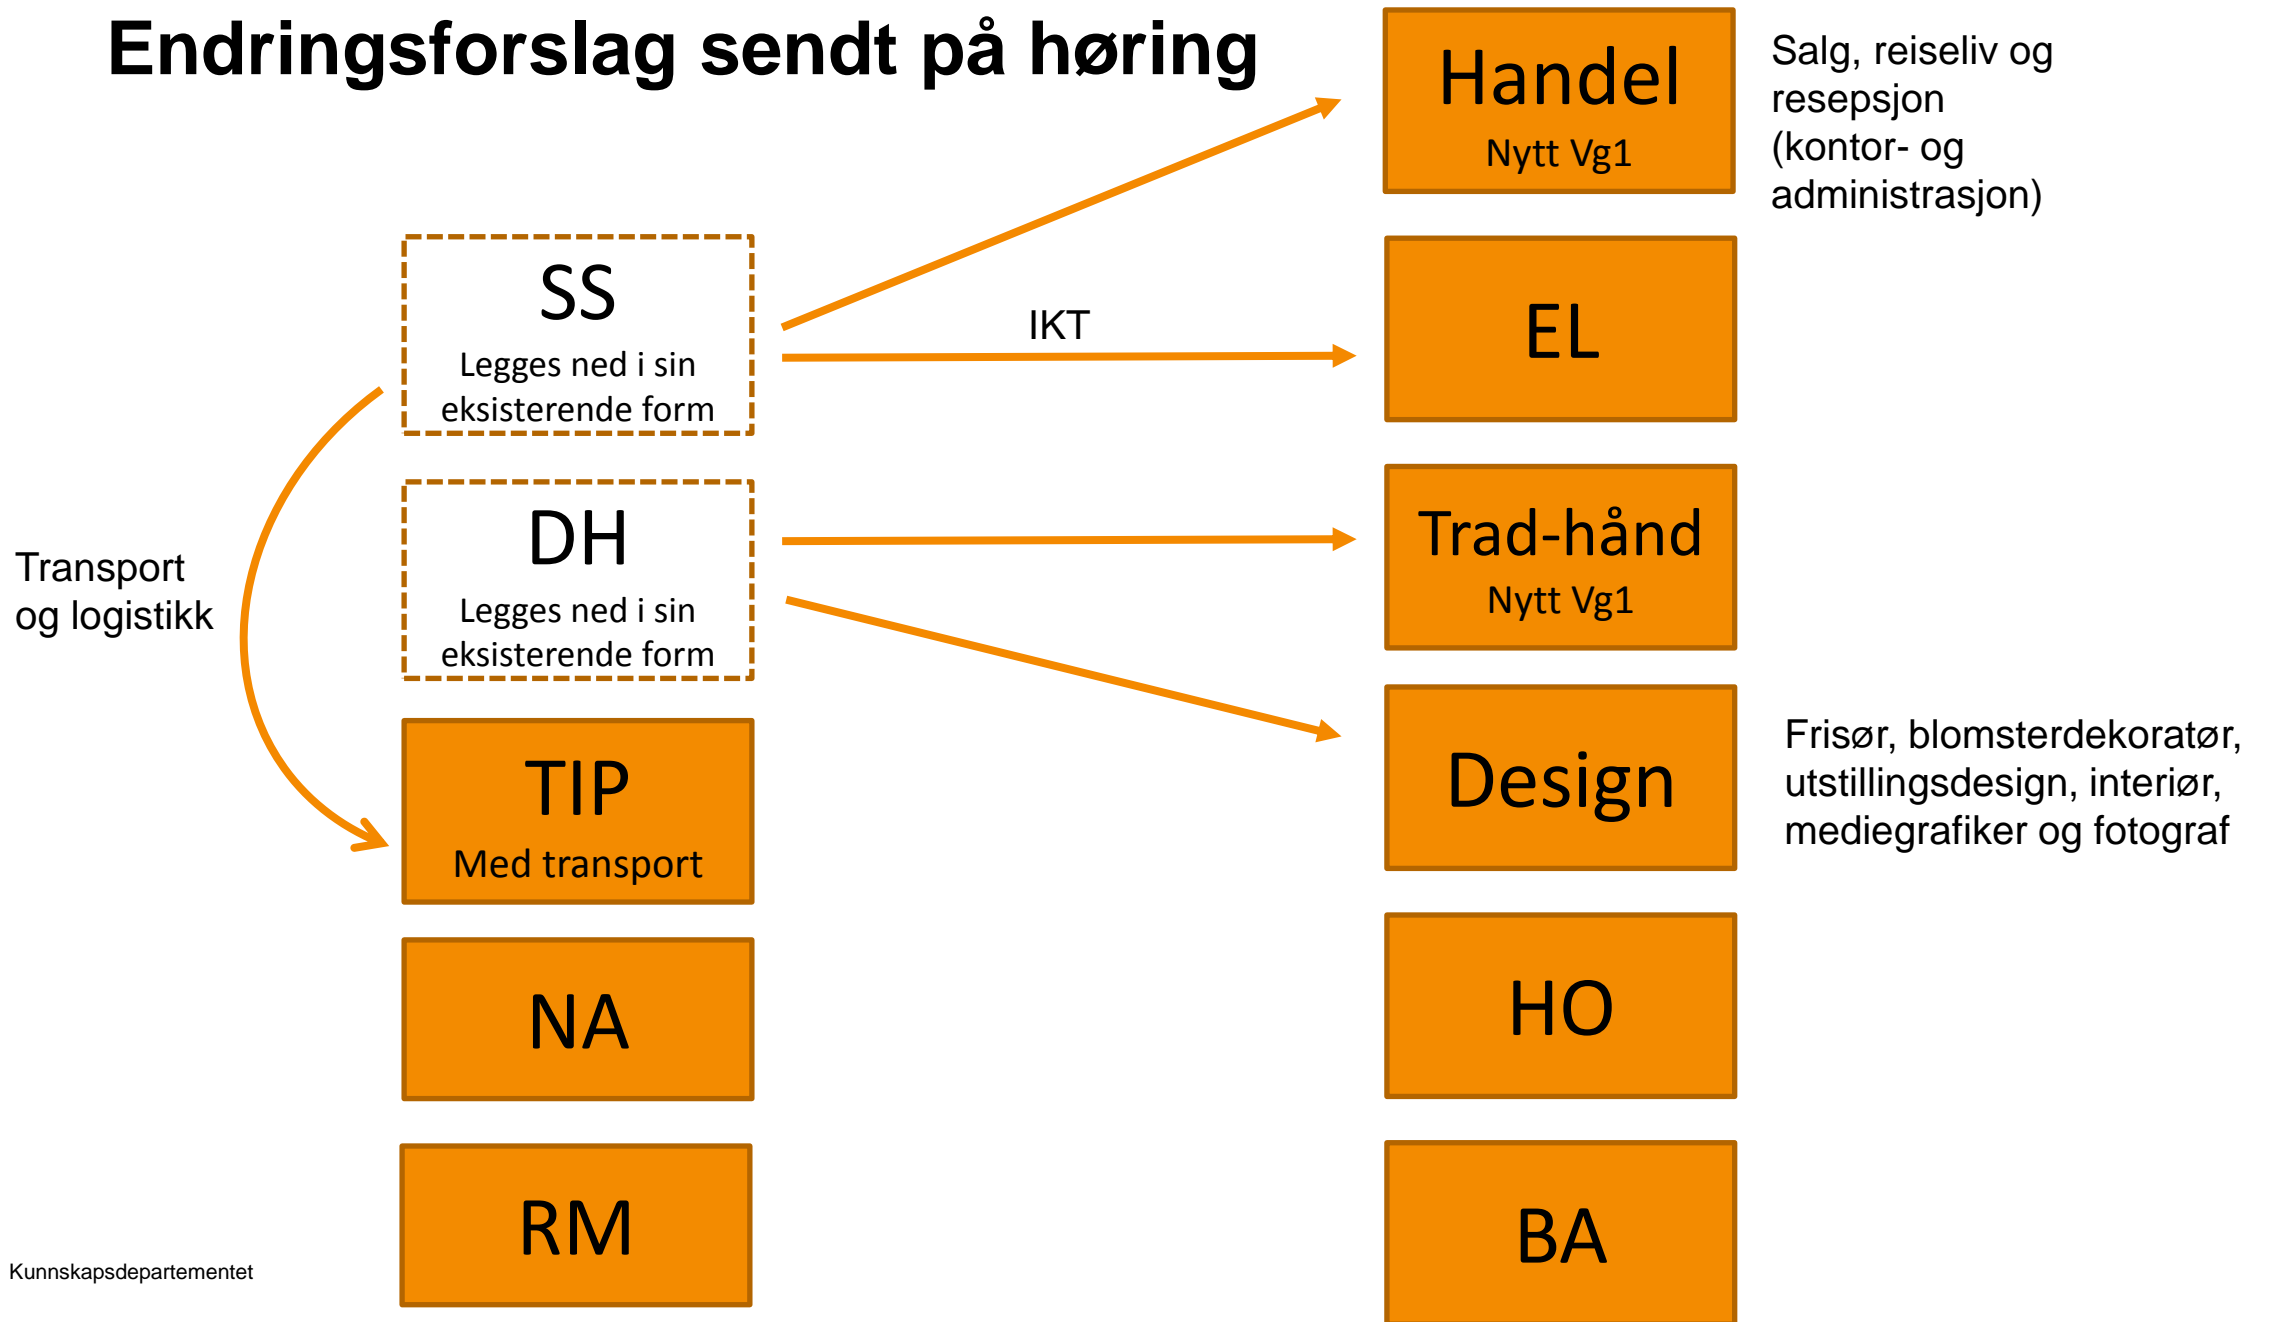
Endringsforslag sendt på høring

SS
Legges ned i sin eksisterende form

DH
Legges ned i sin eksisterende form

Transport og logistikk

TIP
Med transport

NA

RM

IKT

Handel
Nytt Vg1

Salg, reiseliv og resepsjon (kontor- og administrasjon)

EL

Trad-hånd
Nytt Vg1

Design

Frisør, blomsterdekoratør, utstillingsdesign, interiør, mediegrafiker og fotograf

HO

BA

Kunnskapsdepartementet